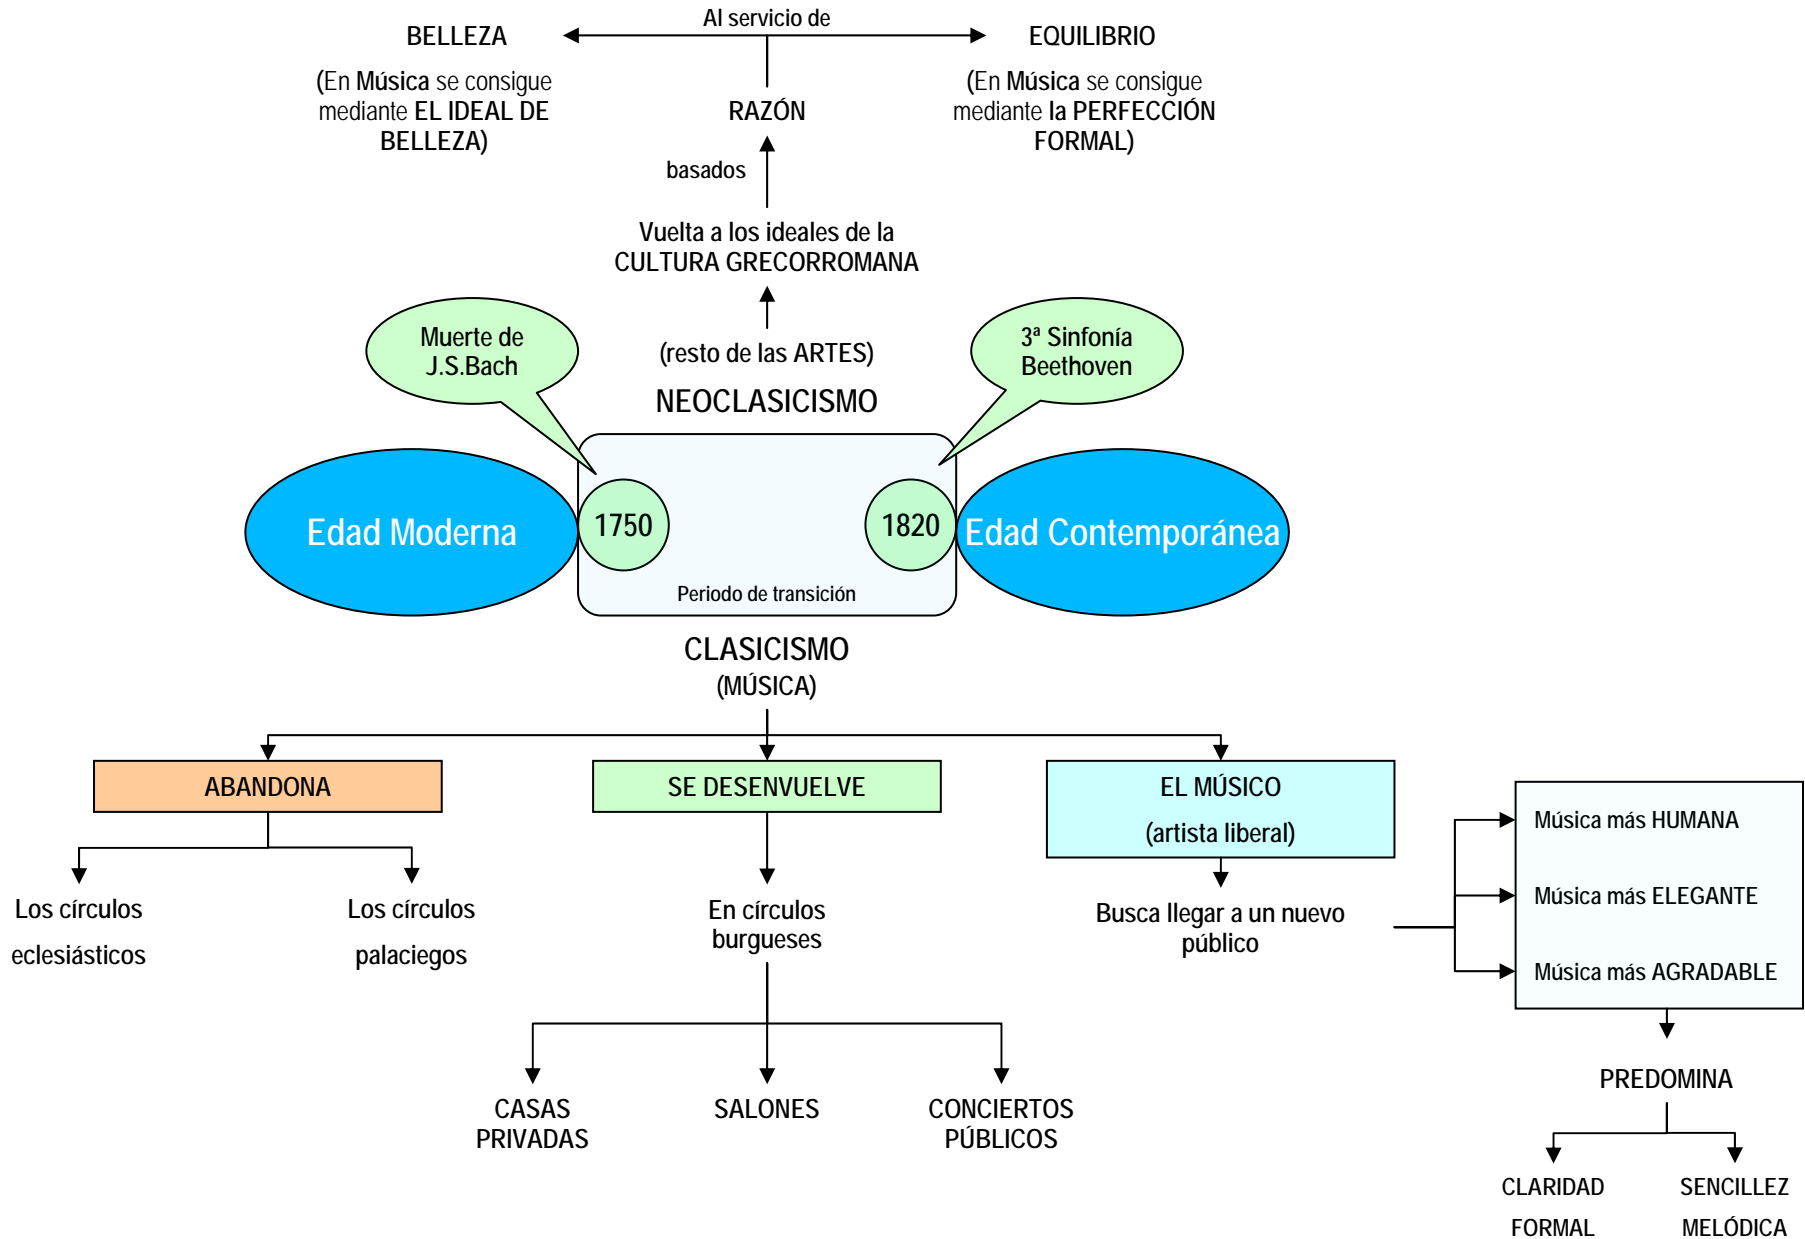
Al servicio de

BELLEZA

(En Música se consigue mediante EL IDEAL DE BELLEZA)

EQUILIBRIO

(En Música se consigue mediante la PERFECCIÓN FORMAL)

RAZÓN

basados

Vuelta a los ideales de la CULTURA GRECORROMANA

(resto de las ARTES)

NEOCLASICISMO

Muerte de J.S.Bach

3ª Sinfonía Beethoven

Edad Moderna

1750

1820

Edad Contemporánea

Periodo de transición

CLASICISMO
(MÚSICA)

ABANDONA

Los círculos eclesiásticos

Los círculos palaciegos

SE DESENVUELVE

En círculos burgueses

CASAS PRIVADAS

SALONES

CONCIERTOS PÚBLICOS

EL MÚSICO
(artista liberal)

Busca llegar a un nuevo público

Música más HUMANA

Música más ELEGANTE

Música más AGRADABLE

PREDOMINA

CLARIDAD FORMAL

SENCILLEZ MELÓDICA